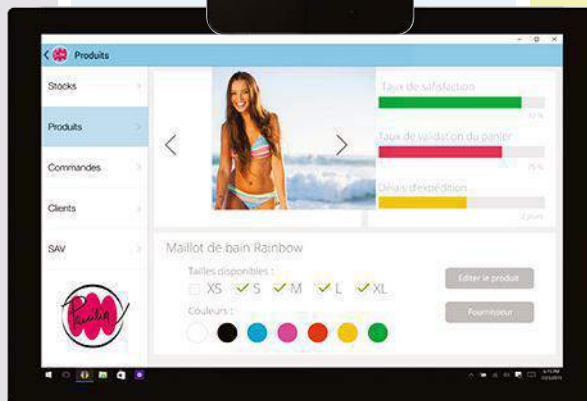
Produits

Stocks

Produits

Commandes

Clients

SAV

Taux de satisfaction

87 %

Taux de validation du panier

75 %

Délais d'expédition

2 jours

Maillot de bain Rainbow

Tailles disponibles :

XS S M L XL

Couleurs :

Editer le produit

Fournisseur